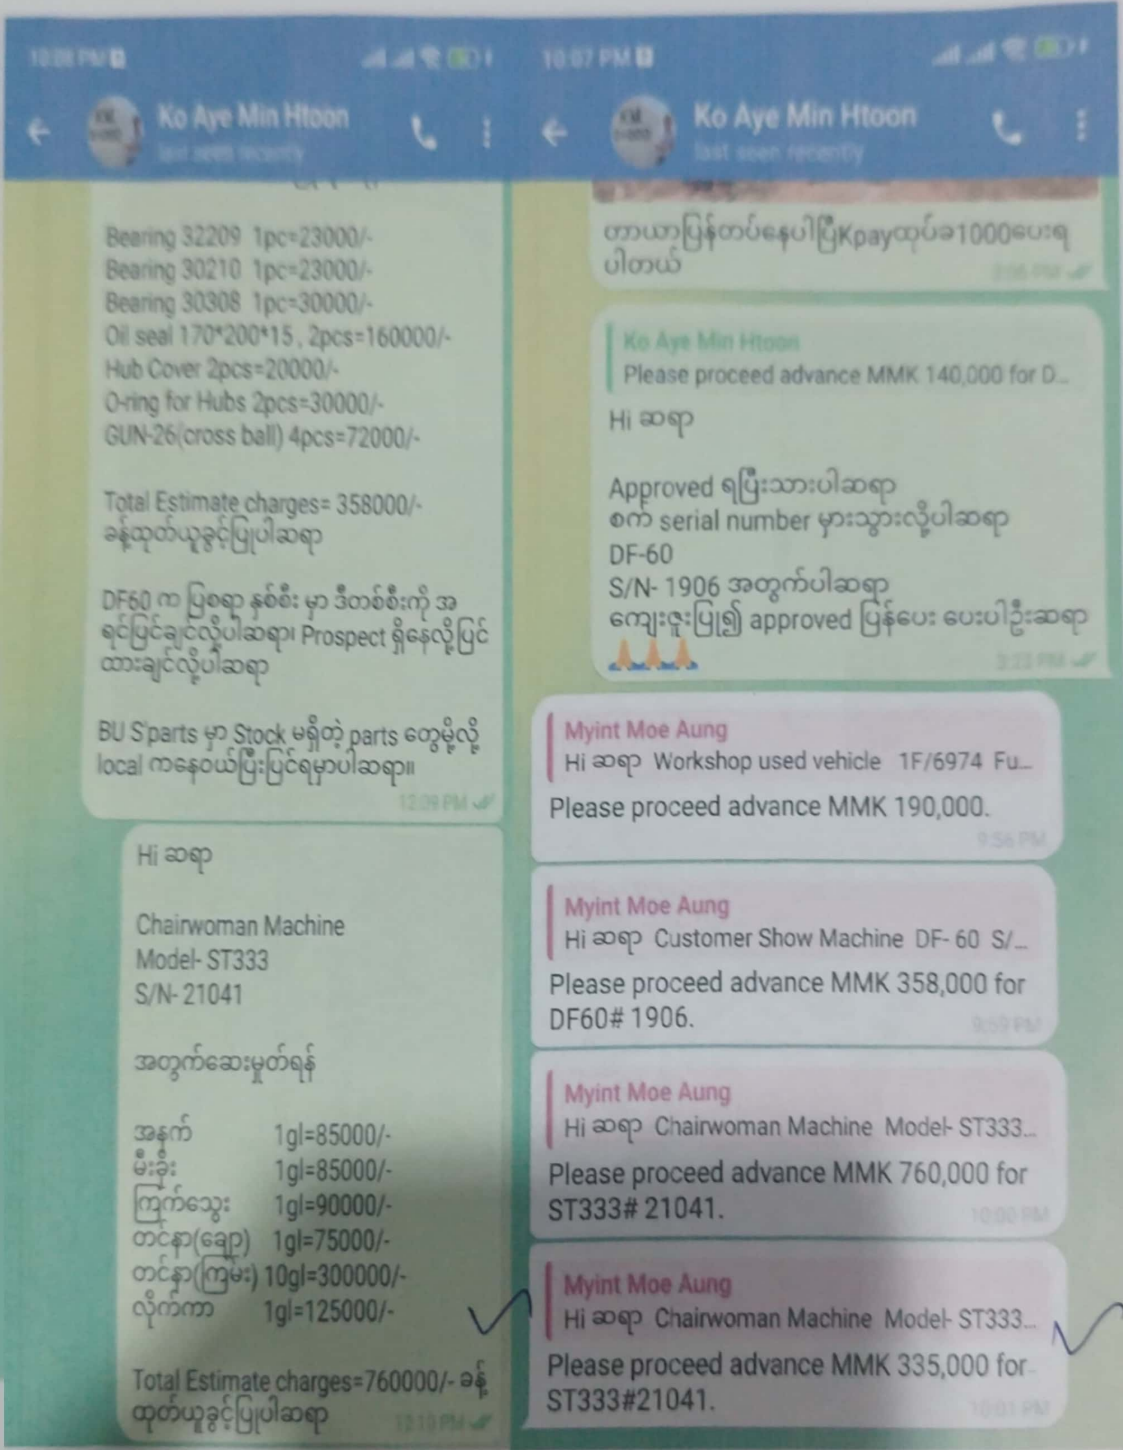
10:08 PM

Ko Aye Min Htoon
last seen recently

Bearing 32209 1pc=23000/-
Bearing 30210 1pc=23000/-
Bearing 30308 1pc=30000/-
Oil seal 170*200*15 , 2pcs=160000/-
Hub Cover 2pcs=20000/-
O-ring for Hubs 2pcs=30000/-
GUN-26(cross ball) 4pcs=72000/-

Total Estimate charges= 358000/-
ခန့်ထုတ်ယူခွင့်ပြုပါဆရာ

DF60 က ပြစရာ နှစ်စီး မှာ ဒီတစ်စီးကို အ ရင်ပြင်ချင်လို့ပါဆရာ၊ Prospect ရှိနေလို့ပြင် ထားချင်လို့ပါဆရာ

BU S'parts မှာ Stock မရှိတဲ့ parts တွေမို့လို့ local ကနေယူပြီးပြင်ရမှာပါဆရာ။
12:09 PM

Hi ဆရာ

Chairwoman Machine
Model- ST333
S/N- 21041

အတွက်ဆေးမှုတ်ရန်

အနက် 1gl=85000/-
မီးခိုး 1gl=85000/-
ကြက်သွေး 1gl=90000/-
တင်နာ(ချော) 1gl=75000/-
တင်နာ(ကြမ်း) 10gl=300000/-
လိုက်ကာ 1gl=125000/-

Total Estimate charges=760000/- ခန့် ထုတ်ယူခွင့်ပြုပါဆရာ
12:10 PM

10:07 PM

Ko Aye Min Htoon
last seen recently

တာယာပြန်တပ်နေပါပြီKpayထုပ်ခ1000ပေးရပါတယ်
2:06 PM

Ko Aye Min Htoon
Please proceed advance MMK 140,000 for D...

Hi ဆရာ

Approved ရပြီးသားပါဆရာ
စက် serial number မှားသွားလို့ပါဆရာ
DF-60
S/N- 1906 အတွက်ပါဆရာ
ကျေးဇူးပြု၍ approved ပြန်ပေး ပေးပါဦးဆရာ
2:23 PM

Myint Moe Aung
Hi ဆရာ Workshop used vehicle 1F/6974 Fu...
Please proceed advance MMK 190,000.
9:56 PM

Myint Moe Aung
Hi ဆရာ Customer Show Machine DF- 60 S/...
Please proceed advance MMK 358,000 for DF60# 1906.
9:59 PM

Myint Moe Aung
Hi ဆရာ Chairwoman Machine Model- ST333...
Please proceed advance MMK 760,000 for ST333# 21041.
10:00 PM

Myint Moe Aung
Hi ဆရာ Chairwoman Machine Model- ST333...
Please proceed advance MMK 335,000 for ST333#21041.
10:01 PM